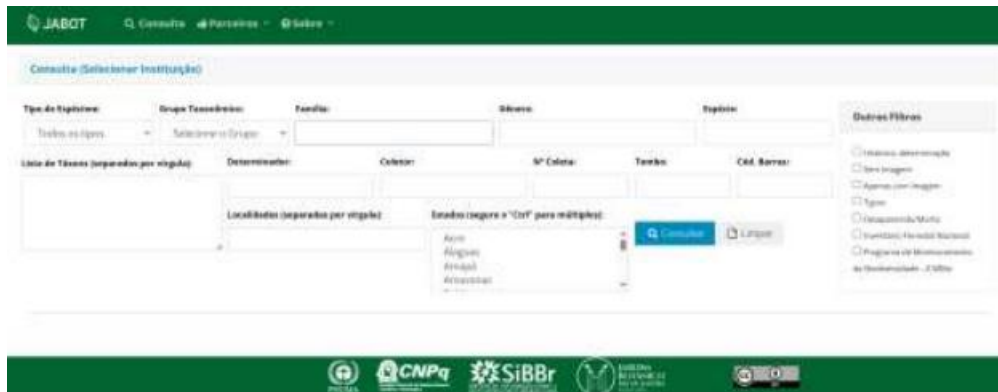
JABOT Consulta Parceiros Sobre

Consulta (Selecionar Instituição)

Tipo de Espécime: Todos os tipos

Grupo Taxonômico: Selecione o Grupo

Família:

Gênero:

Espécie:

Outros Filtros

Lista de Táxons (separados por vírgula):

Determinador:

Coletor:

Nº Coleta:

Tombo:

Cód. Barras:

Localidades (separados por vírgula):

Estados (segure o "Ctrl" para múltiplos):

Acre
Alagoas
Amapá
Amazonas

Consultar

Limpar

Histórico determinação

Sem imagem

Apenas com imagem

Tipos

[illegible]

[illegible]

Programa de Monitoramento da Biodiversidade - ICMBio

CNPq

SiBBr

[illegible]